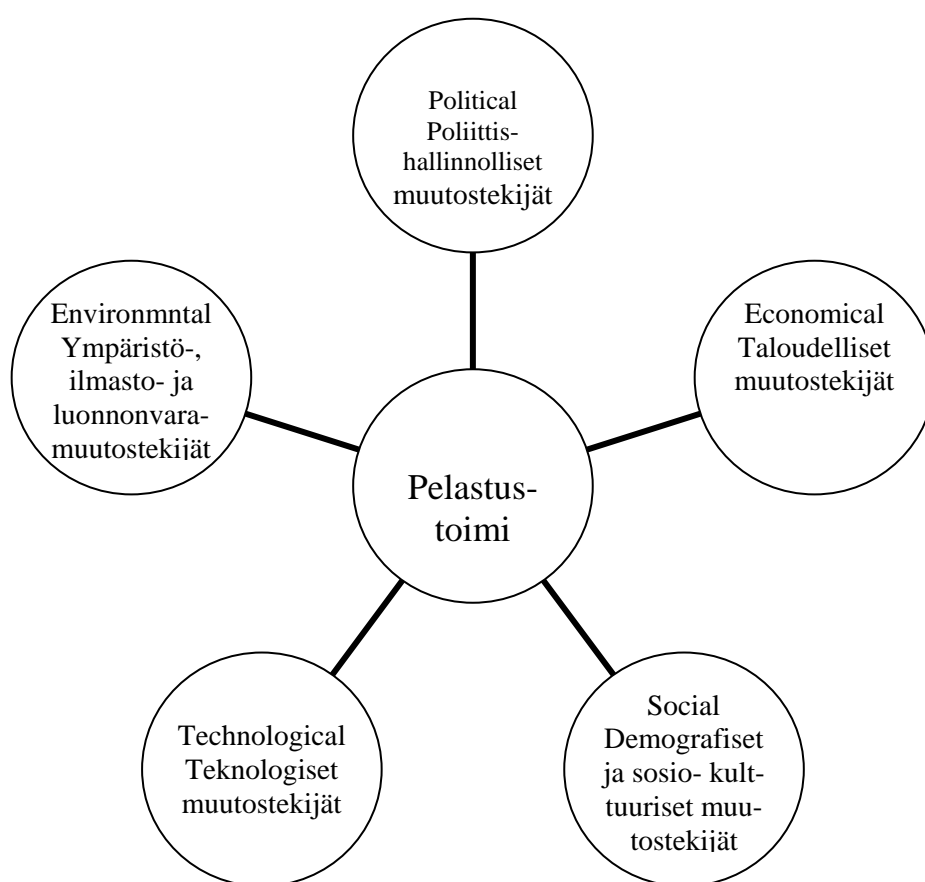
Political
Poliittishallinnolliset
muutostekijät

Environmntal
Ympäristö-, ilmasto- ja luonnonvaramuutostekijät

Economical
Taloudelliset
muutostekijät

Pelastustoimi

Technological
Teknologiset
muutostekijät

Social
Demografiset ja sosio- kulttuuriset muutostekijät